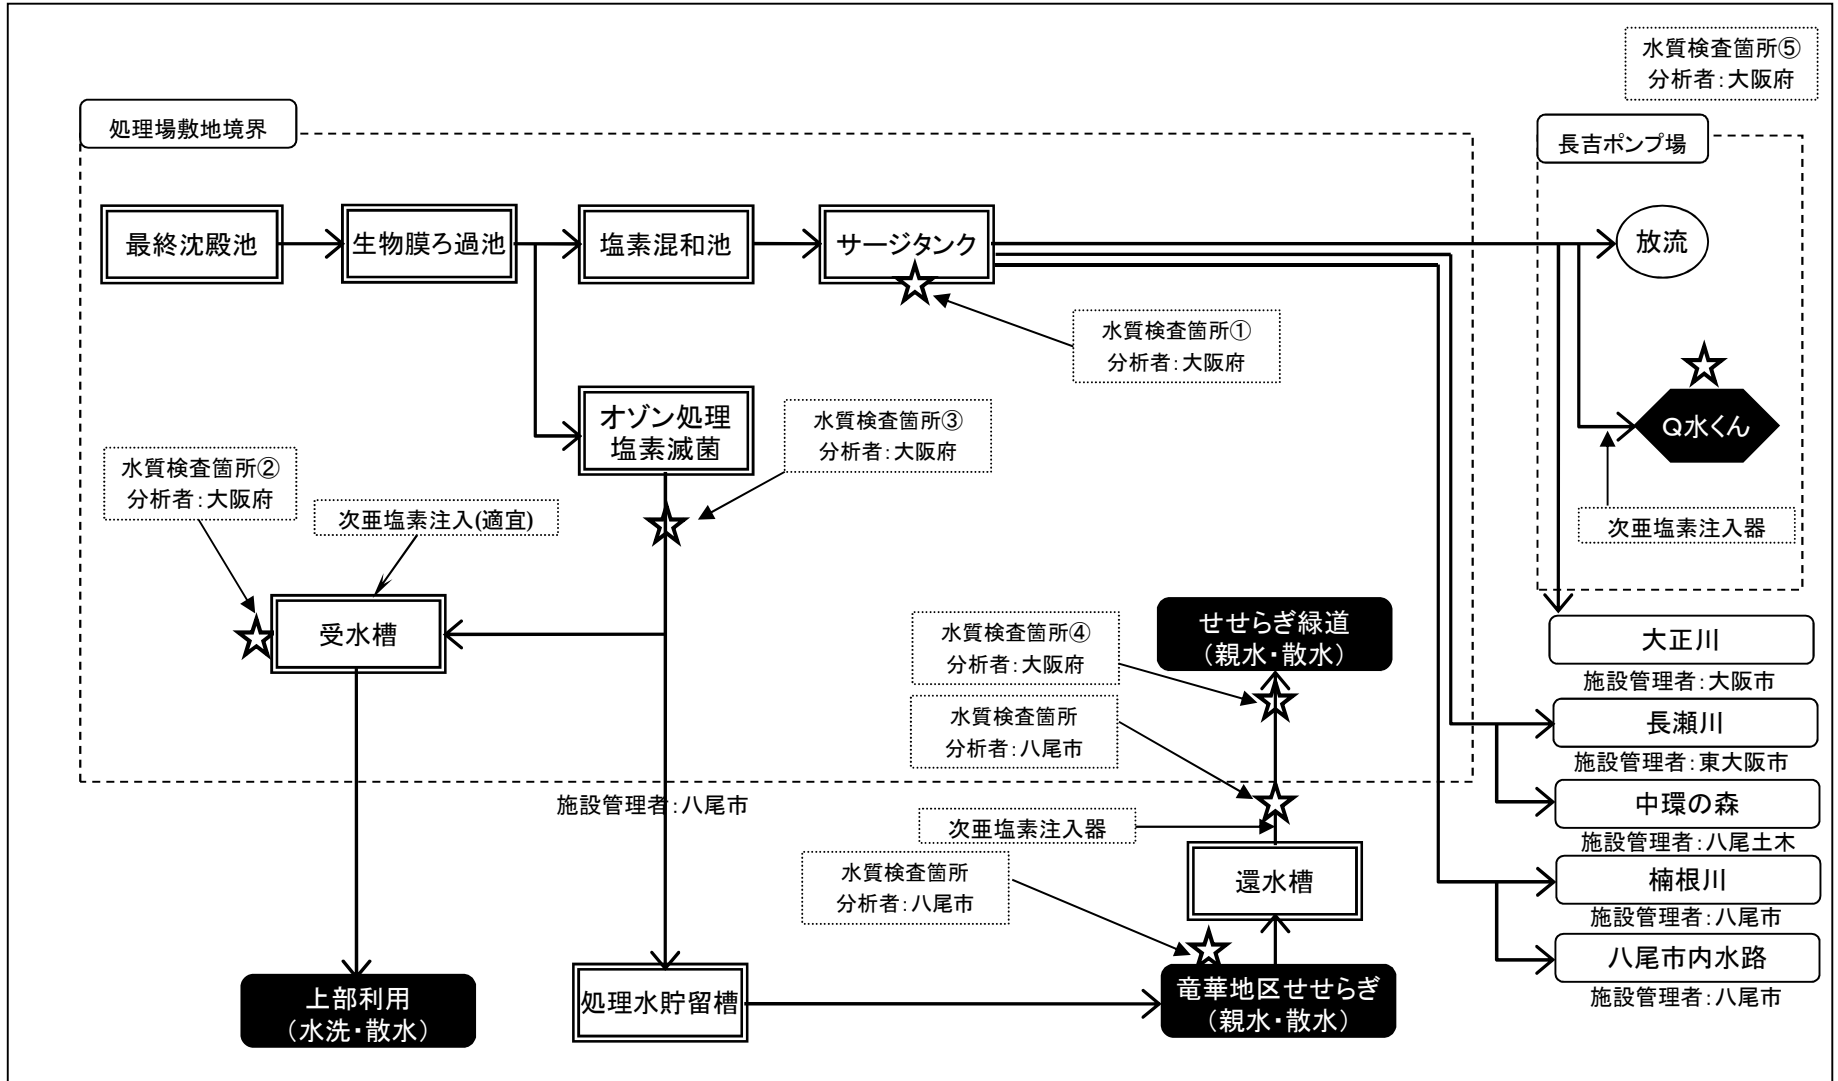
水質検査箇所⑤
分析者:大阪府

処理場敷地境界

長吉ポンプ場

最終沈殿池

生物膜ろ過池

塩素混和池

サージタンク

放流

水質検査箇所①
分析者:大阪府

Q水くん

オゾン処理
塩素滅菌

水質検査箇所③
分析者:大阪府

水質検査箇所②
分析者:大阪府

次亜塩素注入(適宜)

次亜塩素注入器

受水槽

水質検査箇所④
分析者:大阪府

せせらぎ緑道
(親水・散水)

大正川
施設管理者:大阪市

水質検査箇所
分析者:八尾市

長瀬川
施設管理者:東大阪市

施設管理者:八尾市

次亜塩素注入器

中環の森
施設管理者:八尾土木

水質検査箇所
分析者:八尾市

還水槽

楠根川
施設管理者:八尾市

八尾市内水路
施設管理者:八尾市

上部利用
(水洗・散水)

処理水貯留槽

竜華地区せせらぎ
(親水・散水)